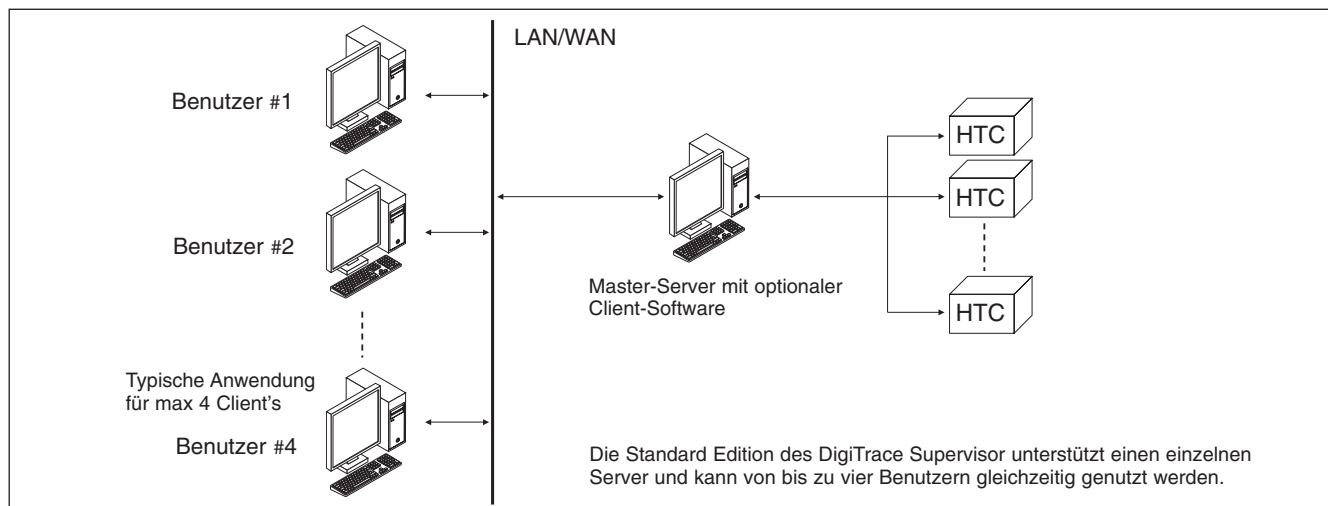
LAN/WAN

Benutzer #1

Benutzer #2

Typische Anwendung für max 4 Client’s

Benutzer #4

Master-Server mit optionaler Client-Software

HTC

HTC

HTC

Die Standard Edition des DigiTrace Supervisor unterstützt einen einzelnen Server und kann von bis zu vier Benutzern gleichzeitig genutzt werden.